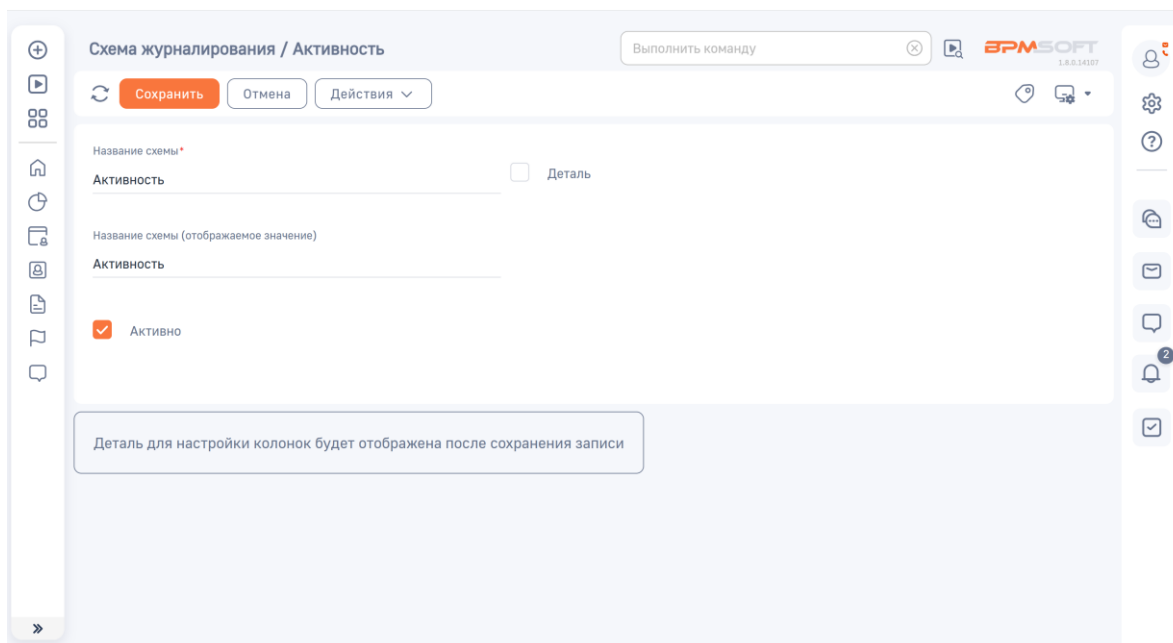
Схема журналирования / Активность

Выполнить команду

BPMSOFT
1.8.0.14107

Сохранить
Отмена
Действия

Название схемы*
Активность

Деталь

Название схемы (отображаемое значение)
Активность

Активно

Деталь для настройки колонок будет отображена после сохранения записи

2

»